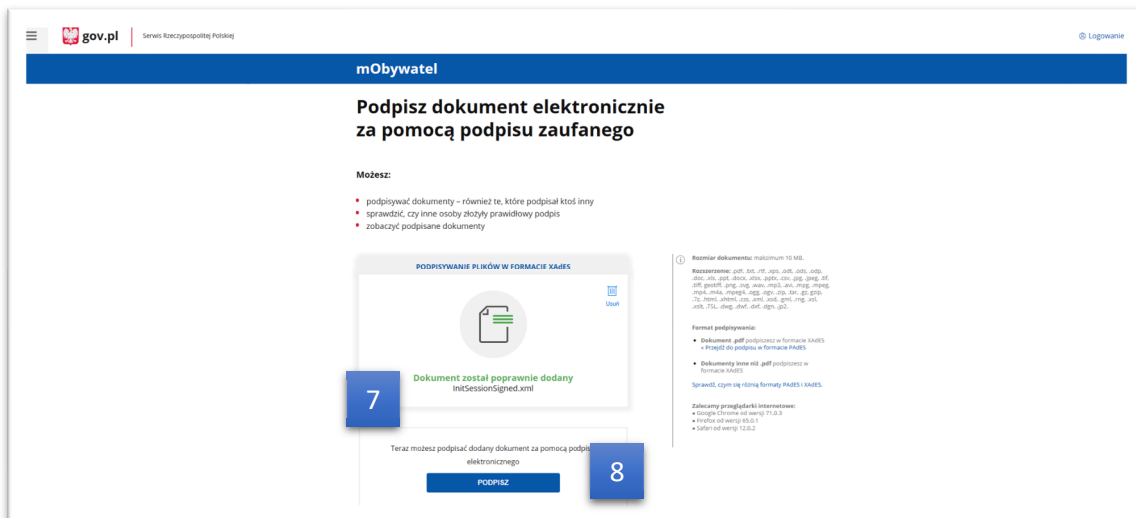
gov.pl Serwis Rzeczypospolitej Polskiej

Logowanie

mObywatel

Podpisz dokument elektronicznie za pomocą podpisu zaufanego

Możesz:

- podpisywać dokumenty – również te, które podpisał ktoś inny
- sprawdzić, czy inne osoby złożyły prawidłowy podpis
- zobaczyć podpisane dokumenty

PODPISYWANIE PLIKÓW W FORMACIE XAdES

Usuń

Dokument został poprawnie dodany
InitSessionSigned.xml

7

Teraz możesz podpisać dodany dokument za pomocą podpis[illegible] elektronicznego

8

PODPISZ

Rozmiar dokumentu: maksymum 10 MB.

Rozszerzenie: .pdf, .txt, .rtf, .xps, .odt, .ods, .odp, .doc, .xls, .ppt, .docx, .xlsx, .pptx, .csv, .jpg, .jpeg, .tif, .tiff, geotiff, .png, .svg, .wav, .mp3, .avi, .mpg, .mpeg, .mp4, .m4a, .mpeg4, .ogg, .ogv, .zip, .tar, .gz, .gzip, .7z, .html, .xhtml, .css, .xml, .xsd, .gml, .rng, .xsl, .xslt, .TSL, .dwg, .dwf, .dxf, .dgn, .p2.

Format podpisywania:

- Dokument .pdf podpiszesz w formacie XAdES
» Przejdź do podpisu w formacie PAdES
- Dokumenty inne niż .pdf podpiszesz w formacie XAdES

Sprawdź, czym się różnią formaty PAdES i XAdES.

Zalecamy przeglądarki internetowe:
- Google Chrome od wersji 71.0.3
- Firefox od wersji 65.0.1
- Safari od wersji 12.0.2